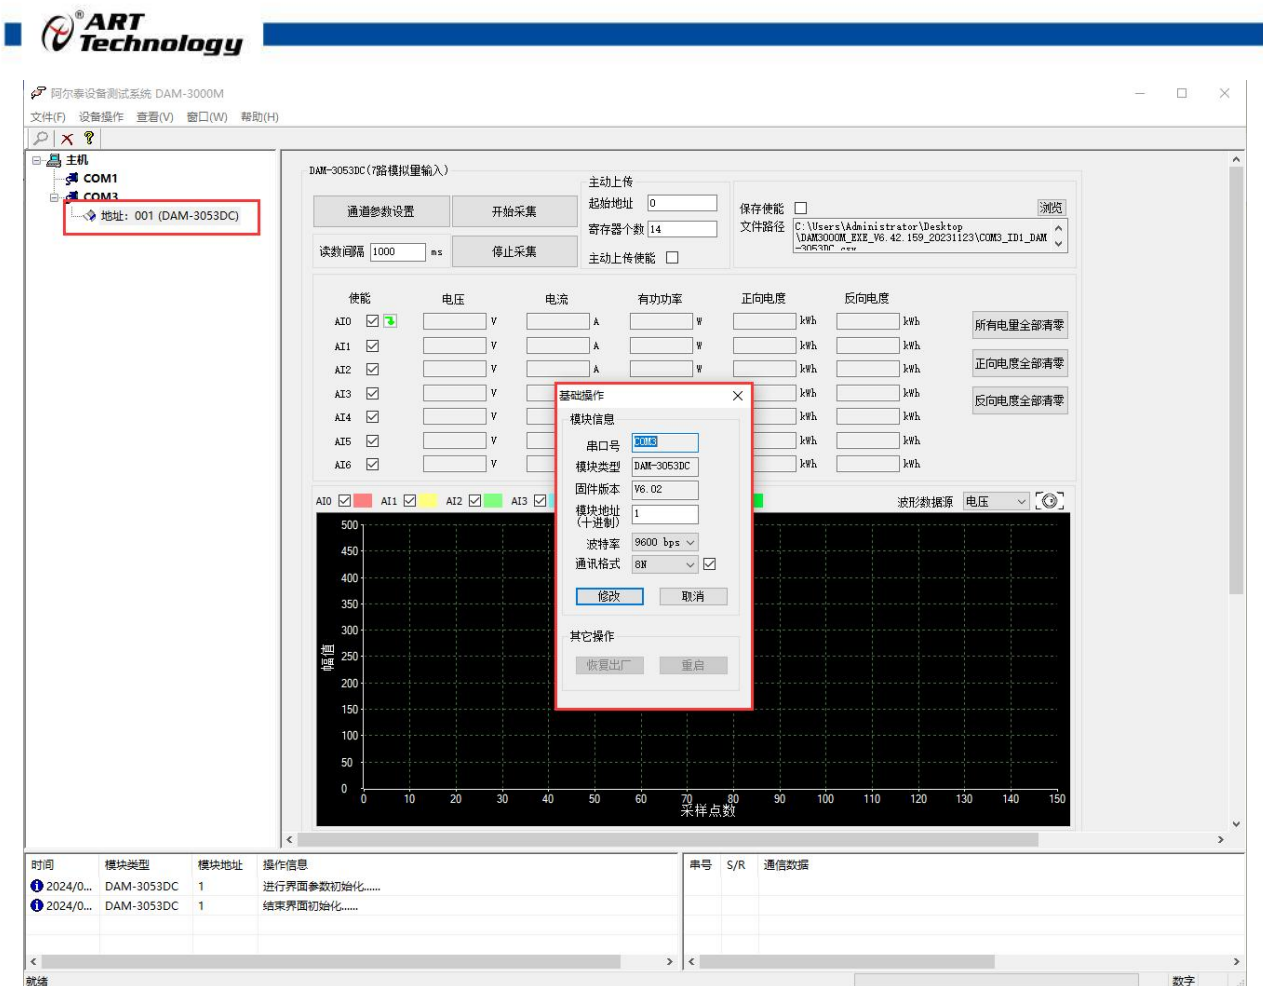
®ART Technology

阿尔泰设备测试系统 DAM-3000M

文件(F) 设备操作 查看(V) 窗口(W) 帮助(H)

主机
COM1
COM3
地址: 001 (DAM-3053DC)

DAM-3053DC(7路模拟量输入)

通道参数设置
开始采集
读数间隔 1000 ms
停止采集

主动上传
起始地址 0
寄存器个数 14
主动上传使能

保存使能
浏览
文件路径 C:\Users\Administrator\Desktop\DAM3000M_EXE_V6.42.159_20231123\COM3_ID1_DAM-3053DC.csv

| 使能 | | 电压 | | 电流 | | 有功功率 | | 正向电度 | | 反向电度 | |
|---|---|---|---|---|---|---|---|---|---|---|---|
| AI0 | ☑ | | V | | A | | W | | kWh | | kWh |
| AI1 | ☑ | | V | | A | | W | | kWh | | kWh |
| AI2 | ☑ | | V | | A | | W | | kWh | | kWh |
| AI3 | ☑ | | V | | | | | | kWh | | kWh |
| AI4 | ☑ | | V | | | | | | kWh | | kWh |
| AI5 | ☑ | | V | | | | | | kWh | | kWh |
| AI6 | ☑ | | V | | | | | | kWh | | kWh |

所有电量全部清零
正向电度全部清零
反向电度全部清零

AI0 AI1 AI2 AI3
波形数据源 电压

500 450 400 350 300 250 200 150 100 50 0
幅值
0 10 20 30 40 50 60 70 80 90 100 110 120 130 140 150
采样点数

基础操作
模块信息
串口号 COM3
模块类型 DAM-3053DC
固件版本 V6.02
模块地址(十进制) 1
波特率 9600 bps
通讯格式 8N
修改
取消
其它操作
恢复出厂
重启

| 时间 | 模块类型 | 模块地址 | 操作信息 |
|---|---|---|---|
| 2024/0... | DAM-3053DC | 1 | 进行界面参数初始化...... |
| 2024/0... | DAM-3053DC | 1 | 结束界面初始化...... |

| 串号 | S/R | 通信数据 |
|---|---|---|

就绪
数字